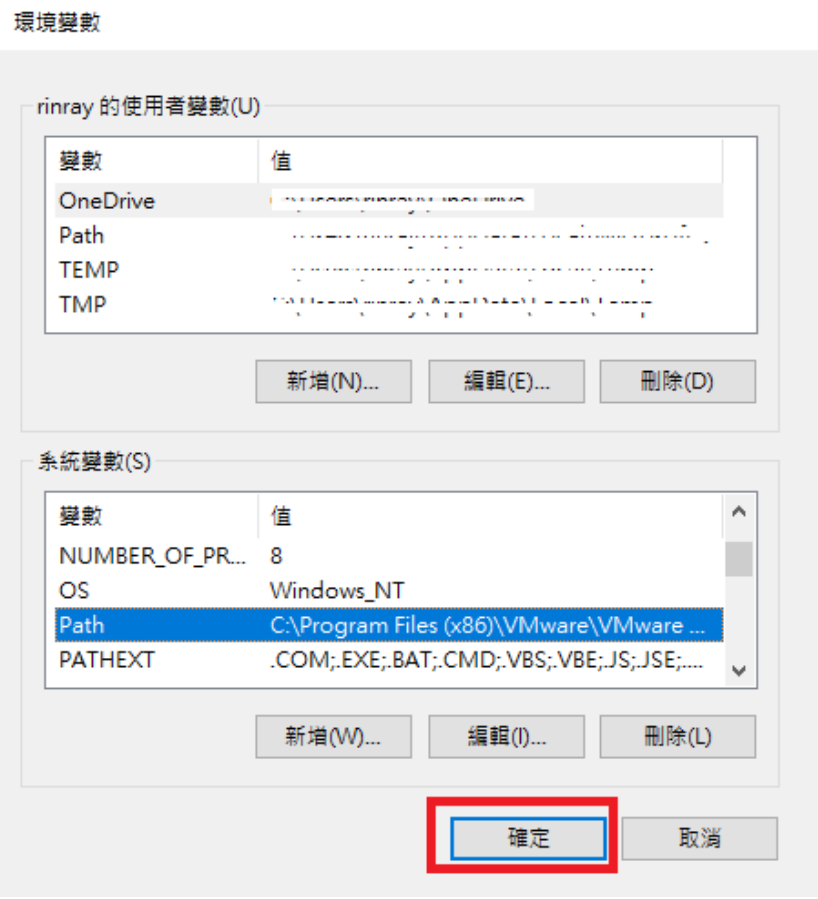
環境變數

rinray 的使用者變數(U)

| 變數 | 值 |
|---|---|
| OneDrive | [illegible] |
| Path | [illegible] |
| TEMP | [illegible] |
| TMP | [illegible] |

新增(N)... 編輯(E)... 刪除(D)

系統變數(S)

| 變數 | 值 |
|---|---|
| NUMBER_OF_PR... | 8 |
| OS | Windows_NT |
| Path | C:\Program Files (x86)\VMware\VMware ... |
| PATHEXT | .COM;.EXE;.BAT;.CMD;.VBS;.VBE;.JS;.JSE;.... |

新增(W)... 編輯(I)... 刪除(L)

確定 取消